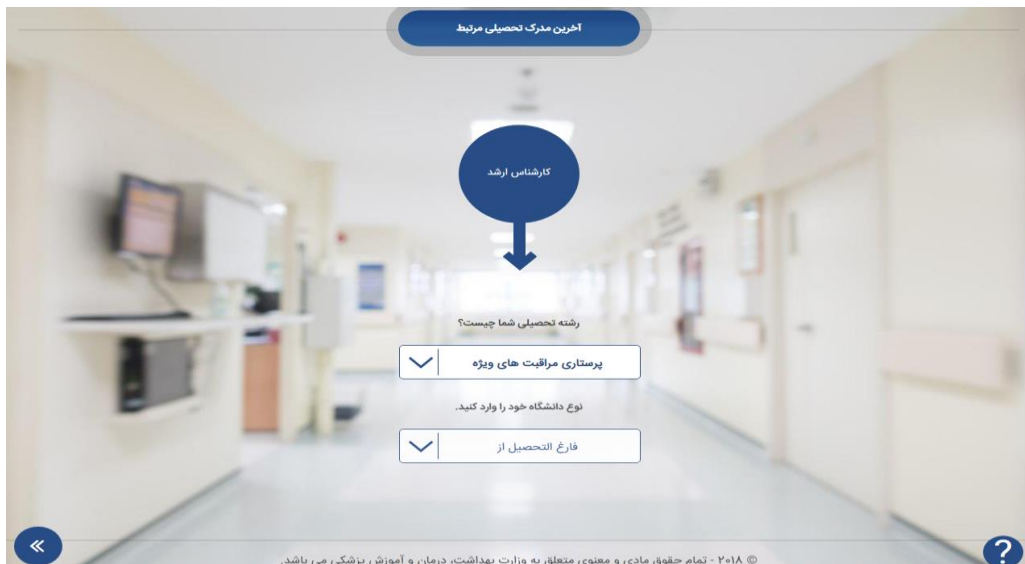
آخرین مدرک تحصیلی مرتبط

کارشناس ارشد

رشته تحصیلی شما چیست؟

پرستاری مراقبت های ویژه

نوع دانشگاه خود را وارد کنید.

فارغ التحصیل از

«

© ۲۰۱۸ - تمام حقوق مادی و معنوی متعلق به وزارت بهداشت، درمان و آموزش پزشکی می باشد.

?